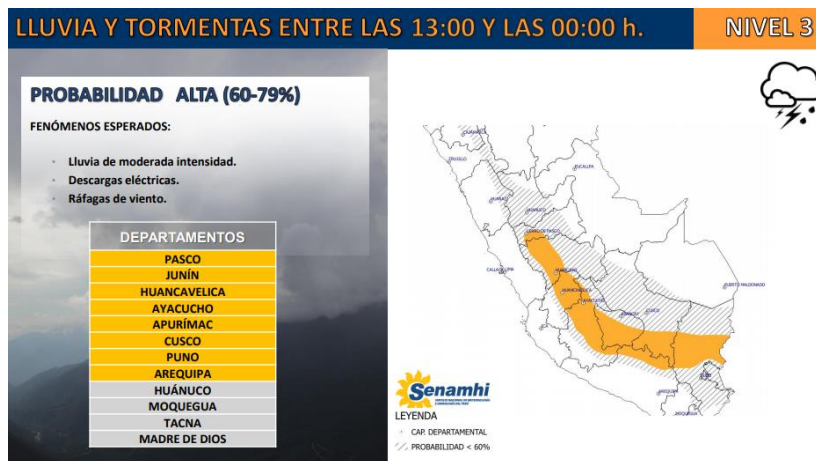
LLUVIA Y TORMENTAS ENTRE LAS 13:00 Y LAS 00:00 h.

NIVEL 3

PROBABILIDAD ALTA (60-79%)

FENÓMENOS ESPERADOS:

- Lluvia de moderada intensidad.
- Descargas eléctricas.
- Ráfagas de viento.

| DEPARTAMENTOS |
|---|
| PASCO |
| JUNÍN |
| HUANCAVELICA |
| AYACUCHO |
| APURÍMAC |
| CUSCO |
| PUNO |
| AREQUIPA |
| HUÁNUCO |
| MOQUEGUA |
| TACNA |
| MADRE DE DIOS |

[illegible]

Senamhi

LEYENDA

CAP. DEPARTAMENTAL

PROBABILIDAD < 60%